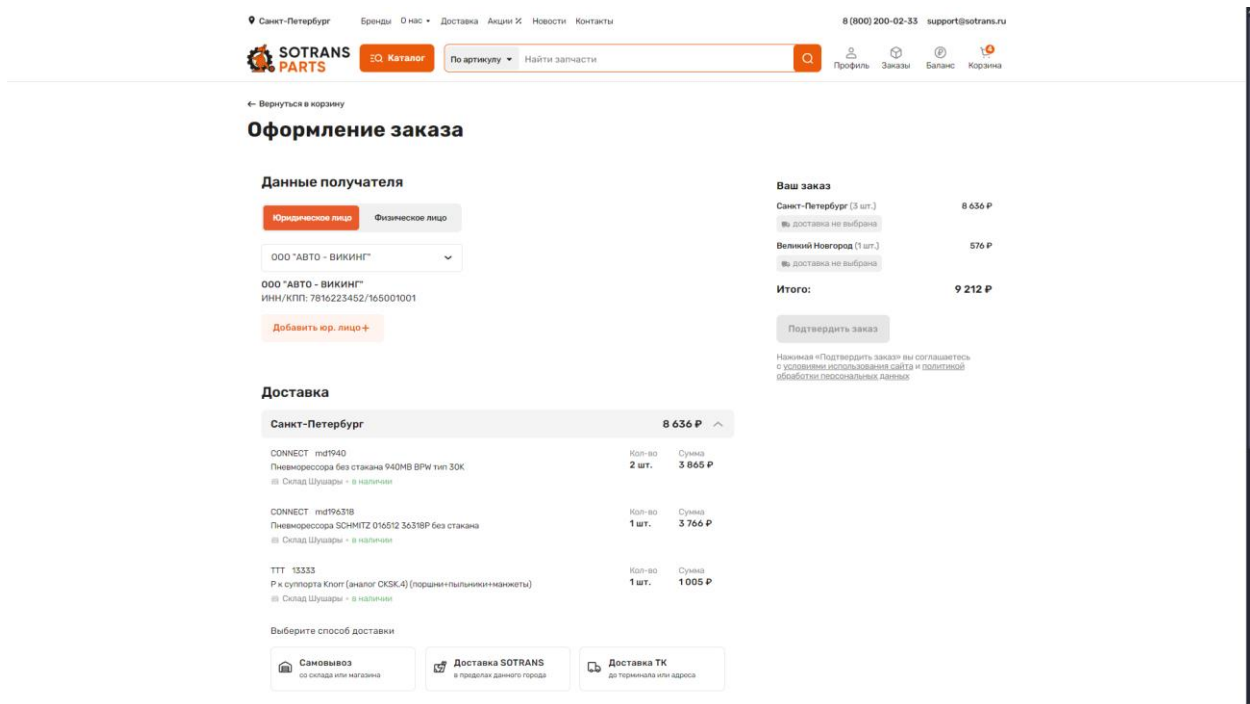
Санкт-Петербург Бренды О нас Доставка Акции % Новости Контакты 8 (800) 200-02-33 support@sotrans.ru

SOTRANS PARTS Каталог По артикулу Найти запчасти Профиль Заказы Баланс Корзина

← Вернуться в корзину

Оформление заказа

Данные получателя

Юридическое лицо Физическое лицо

ООО "АВТО - ВИКИНГ"

ООО "АВТО - ВИКИНГ"
ИНН/КПП: 7816223452/165001001

Добавить юр. лицо +

Доставка

Санкт-Петербург 8 636 ₽

CONNECT md1940
Пневморессора без стакана 940MB BPW тип 30К
Склад Шушары - в наличии
Кол-во 2 шт. Сумма 3 865 ₽

CONNECT md196318
Пневморессора SCHMITZ 016512 36318Р без стакана
Склад Шушары - в наличии
Кол-во 1 шт. Сумма 3 766 ₽

TTT 13333
Р к суппорта Knorr (аналог CKSK.4) (поршни+пыльники+манжеты)
Склад Шушары - в наличии
Кол-во 1 шт. Сумма 1 005 ₽

Выберите способ доставки

Самовывоз
со склада или магазина

Доставка SOTRANS
в пределах данного города

Доставка ТК
до терминала или адреса

Ваш заказ

Санкт-Петербург (3 шт.) 8 636 ₽
доставка не выбрана

Великий Новгород (1 шт.) 576 ₽
доставка не выбрана

Итого: 9 212 ₽

Подтвердить заказ

Нажимая «Подтвердить заказ» вы соглашаетесь с условиями использования сайта и политикой обработки персональных данных